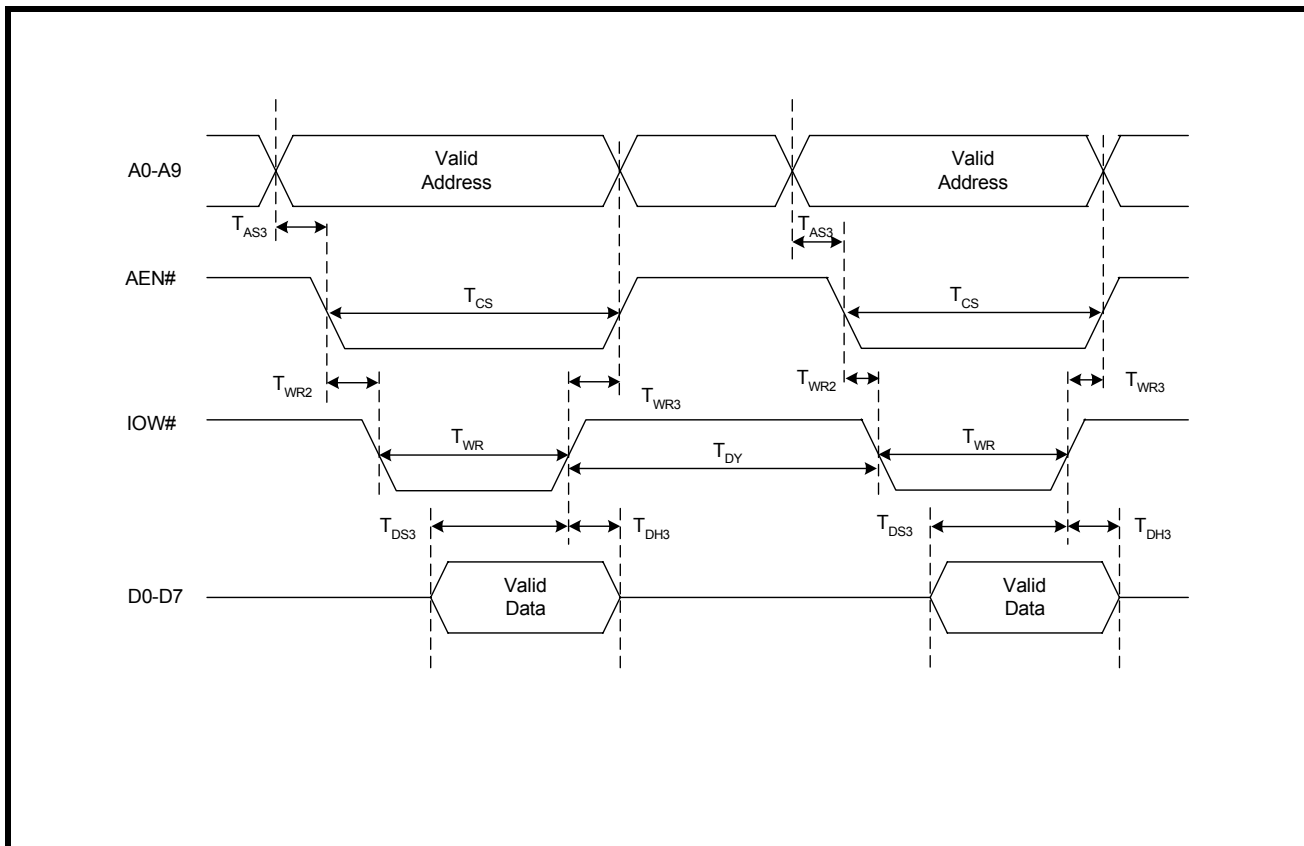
A0-A9

Valid Address

Valid Address

$T_{AS3}$

$T_{AS3}$

AEN#

$T_{CS}$

$T_{CS}$

$T_{WR2}$

$T_{WR3}$

$T_{WR2}$

$T_{WR3}$

IOW#

$T_{WR}$

$T_{DY}$

$T_{WR}$

$T_{DS3}$

$T_{DH3}$

$T_{DS3}$

$T_{DH3}$

D0-D7

Valid Data

Valid Data